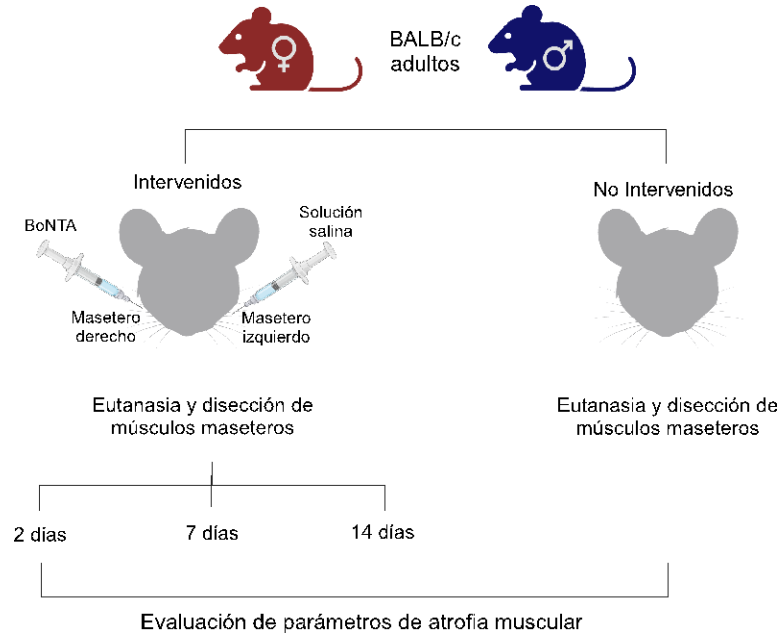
♀ BALB/c adultos ♂

Intervenidos

No Intervenidos

BoNTA

Solución salina

Masetero derecho

Masetero izquierdo

Eutanasia y disección de músculos maseteros

Eutanasia y disección de músculos maseteros

2 días

7 días

14 días

Evaluación de parámetros de atrofia muscular